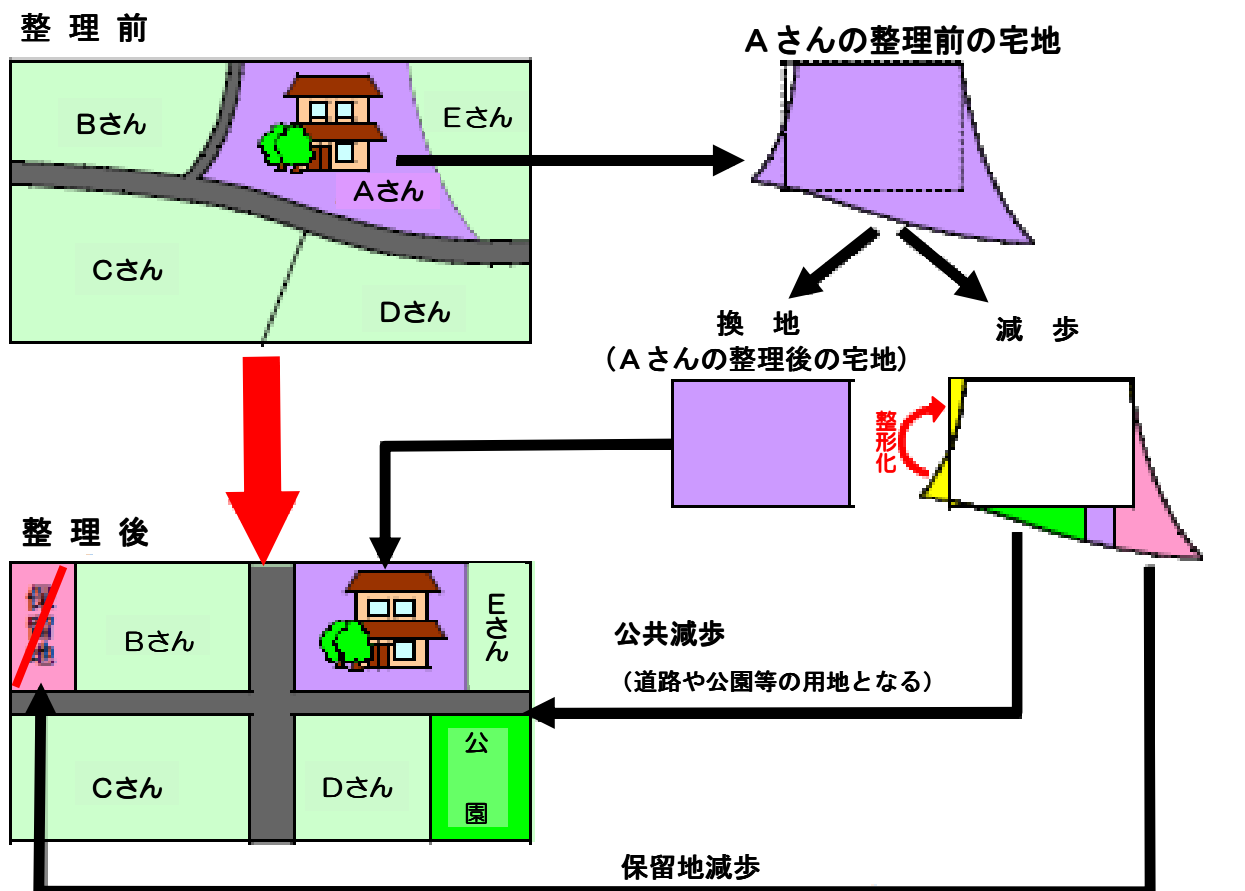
整 理 前

Bさん

Eさん

Aさん

Cさん

Dさん

Aさんの整理前の宅地

換 地
（Aさんの整理後の宅地）

減 歩

整形化

整 理 後

保留地

Bさん

Eさん

Cさん

Dさん

公園

公共減歩
（道路や公園等の用地となる）

保留地減歩